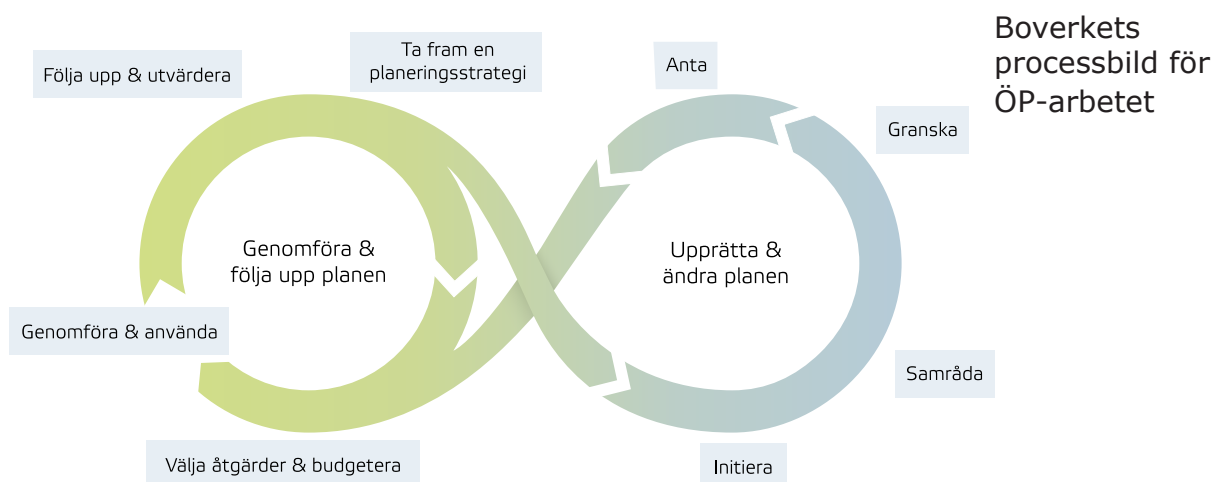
Boverkets processbild för ÖP-arbetet

Följa upp & utvärdera

Ta fram en planeringsstrategi

Anta

Granska

Genomföra & följa upp planen

Upprätta & ändra planen

Genomföra & använda

Samråda

Välja åtgärder & budgetera

Initiera